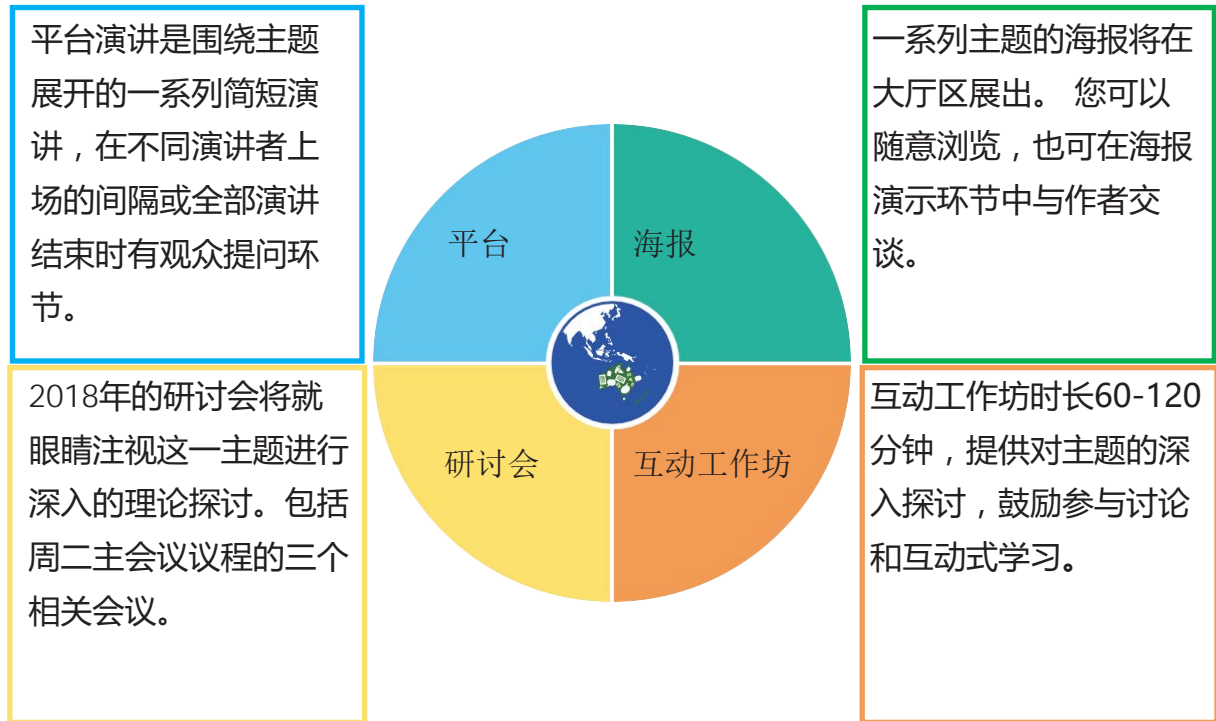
平台演讲是围绕主题展开的一系列简短演讲，在不同演讲者上场的间隔或全部演讲结束时有观众提问环节。

平台

海报

一系列主题的海报将在大厅区展出。 您可以随意浏览，也可在海报演示环节中与作者交谈。

2018年的研讨会将就眼睛注视这一主题进行深入的理论探讨。包括周二主会议议程的三个相关会议。

研讨会

互动工作坊

互动工作坊时长60-120分钟，提供对主题的深入探讨，鼓励参与讨论和互动式学习。